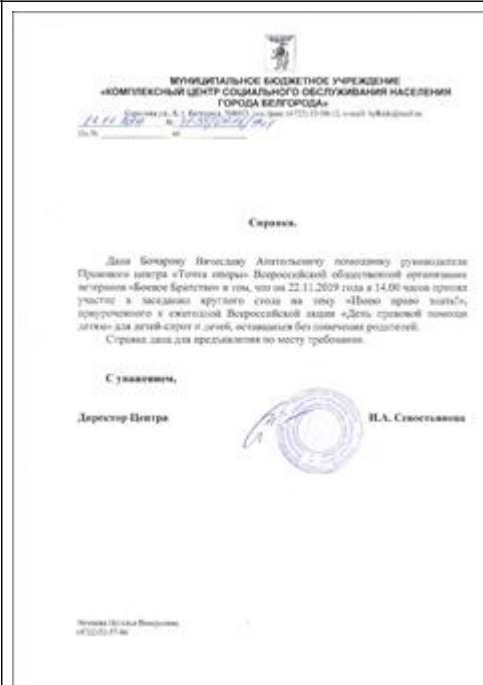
МУНИЦИПАЛЬНОЕ БЮДЖЕТНОЕ УЧРЕЖДЕНИЕ
«КОМПЛЕКСНЫЙ ЦЕНТР СОЦИАЛЬНОГО ОБСЛУЖИВАНИЯ НАСЕЛЕНИЯ ГОРОДА БЕЛГОРОДА»

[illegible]

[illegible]

Справка.

Дана Бочарову Вячеславу Анатольевичу помощнику руководителя Правового центра «Точка опоры» Всероссийской общественной организации ветеранов «Боевое Братство» в том, что он 22.11.2019 года в 14.00 часов принял участие в заседании круглого стола на тему «Имею право знать!», приуроченного к ежегодной Всероссийской акции «День правовой помощи детям» для детей-сирот и детей, оставшихся без попечения родителей.

Справка дана для предъявления по месту требования.

С уважением,

Директор Центра

Н.А. Севостьянова

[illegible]
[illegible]